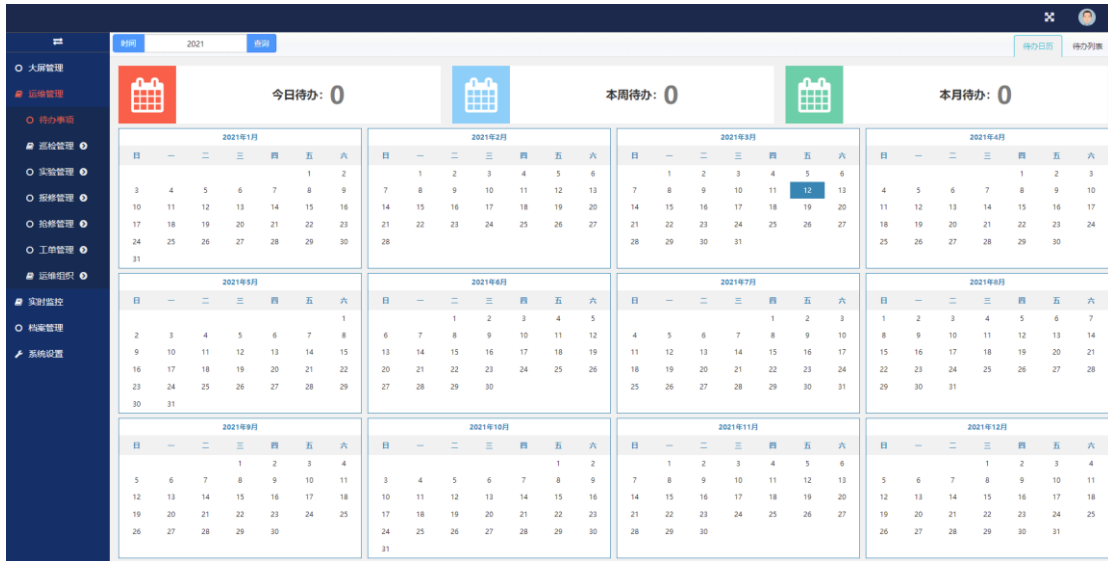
⇄
大屏管理
运维管理
待办事项
巡检管理
实验管理
报修管理
抢修管理
工单管理
运维组织
实时监控
档案管理
系统设置

时间 2021 查询
待办日历 待办列表

今日待办：0
本周待办：0
本月待办：0

2021年1月
| 日 | 一 | 二 | 三 | 四 | 五 | 六 |
|---|---|---|---|---|---|---|
| | | | | | 1 | 2 |
| 3 | 4 | 5 | 6 | 7 | 8 | 9 |
| 10 | 11 | 12 | 13 | 14 | 15 | 16 |
| 17 | 18 | 19 | 20 | 21 | 22 | 23 |
| 24 | 25 | 26 | 27 | 28 | 29 | 30 |
| 31 | | | | | | |

2021年2月
| 日 | 一 | 二 | 三 | 四 | 五 | 六 |
|---|---|---|---|---|---|---|
| | 1 | 2 | 3 | 4 | 5 | 6 |
| 7 | 8 | 9 | 10 | 11 | 12 | 13 |
| 14 | 15 | 16 | 17 | 18 | 19 | 20 |
| 21 | 22 | 23 | 24 | 25 | 26 | 27 |
| 28 | | | | | | |

2021年3月
| 日 | 一 | 二 | 三 | 四 | 五 | 六 |
|---|---|---|---|---|---|---|
| | 1 | 2 | 3 | 4 | 5 | 6 |
| 7 | 8 | 9 | 10 | 11 | 12 | 13 |
| 14 | 15 | 16 | 17 | 18 | 19 | 20 |
| 21 | 22 | 23 | 24 | 25 | 26 | 27 |
| 28 | 29 | 30 | 31 | | | |

2021年4月
| 日 | 一 | 二 | 三 | 四 | 五 | 六 |
|---|---|---|---|---|---|---|
| | | | | 1 | 2 | 3 |
| 4 | 5 | 6 | 7 | 8 | 9 | 10 |
| 11 | 12 | 13 | 14 | 15 | 16 | 17 |
| 18 | 19 | 20 | 21 | 22 | 23 | 24 |
| 25 | 26 | 27 | 28 | 29 | 30 | |

2021年5月
| 日 | 一 | 二 | 三 | 四 | 五 | 六 |
|---|---|---|---|---|---|---|
| | | | | | | 1 |
| 2 | 3 | 4 | 5 | 6 | 7 | 8 |
| 9 | 10 | 11 | 12 | 13 | 14 | 15 |
| 16 | 17 | 18 | 19 | 20 | 21 | 22 |
| 23 | 24 | 25 | 26 | 27 | 28 | 29 |
| 30 | 31 | | | | | |

2021年6月
| 日 | 一 | 二 | 三 | 四 | 五 | 六 |
|---|---|---|---|---|---|---|
| | | 1 | 2 | 3 | 4 | 5 |
| 6 | 7 | 8 | 9 | 10 | 11 | 12 |
| 13 | 14 | 15 | 16 | 17 | 18 | 19 |
| 20 | 21 | 22 | 23 | 24 | 25 | 26 |
| 27 | 28 | 29 | 30 | | | |

2021年7月
| 日 | 一 | 二 | 三 | 四 | 五 | 六 |
|---|---|---|---|---|---|---|
| | | | | 1 | 2 | 3 |
| 4 | 5 | 6 | 7 | 8 | 9 | 10 |
| 11 | 12 | 13 | 14 | 15 | 16 | 17 |
| 18 | 19 | 20 | 21 | 22 | 23 | 24 |
| 25 | 26 | 27 | 28 | 29 | 30 | 31 |

2021年8月
| 日 | 一 | 二 | 三 | 四 | 五 | 六 |
|---|---|---|---|---|---|---|
| 1 | 2 | 3 | 4 | 5 | 6 | 7 |
| 8 | 9 | 10 | 11 | 12 | 13 | 14 |
| 15 | 16 | 17 | 18 | 19 | 20 | 21 |
| 22 | 23 | 24 | 25 | 26 | 27 | 28 |
| 29 | 30 | 31 | | | | |

2021年9月
| 日 | 一 | 二 | 三 | 四 | 五 | 六 |
|---|---|---|---|---|---|---|
| | | | 1 | 2 | 3 | 4 |
| 5 | 6 | 7 | 8 | 9 | 10 | 11 |
| 12 | 13 | 14 | 15 | 16 | 17 | 18 |
| 19 | 20 | 21 | 22 | 23 | 24 | 25 |
| 26 | 27 | 28 | 29 | 30 | | |

2021年10月
| 日 | 一 | 二 | 三 | 四 | 五 | 六 |
|---|---|---|---|---|---|---|
| | | | | | 1 | 2 |
| 3 | 4 | 5 | 6 | 7 | 8 | 9 |
| 10 | 11 | 12 | 13 | 14 | 15 | 16 |
| 17 | 18 | 19 | 20 | 21 | 22 | 23 |
| 24 | 25 | 26 | 27 | 28 | 29 | 30 |
| 31 | | | | | | |

2021年11月
| 日 | 一 | 二 | 三 | 四 | 五 | 六 |
|---|---|---|---|---|---|---|
| | 1 | 2 | 3 | 4 | 5 | 6 |
| 7 | 8 | 9 | 10 | 11 | 12 | 13 |
| 14 | 15 | 16 | 17 | 18 | 19 | 20 |
| 21 | 22 | 23 | 24 | 25 | 26 | 27 |
| 28 | 29 | 30 | | | | |

2021年12月
| 日 | 一 | 二 | 三 | 四 | 五 | 六 |
|---|---|---|---|---|---|---|
| | | | 1 | 2 | 3 | 4 |
| 5 | 6 | 7 | 8 | 9 | 10 | 11 |
| 12 | 13 | 14 | 15 | 16 | 17 | 18 |
| 19 | 20 | 21 | 22 | 23 | 24 | 25 |
| 26 | 27 | 28 | 29 | 30 | 31 | |